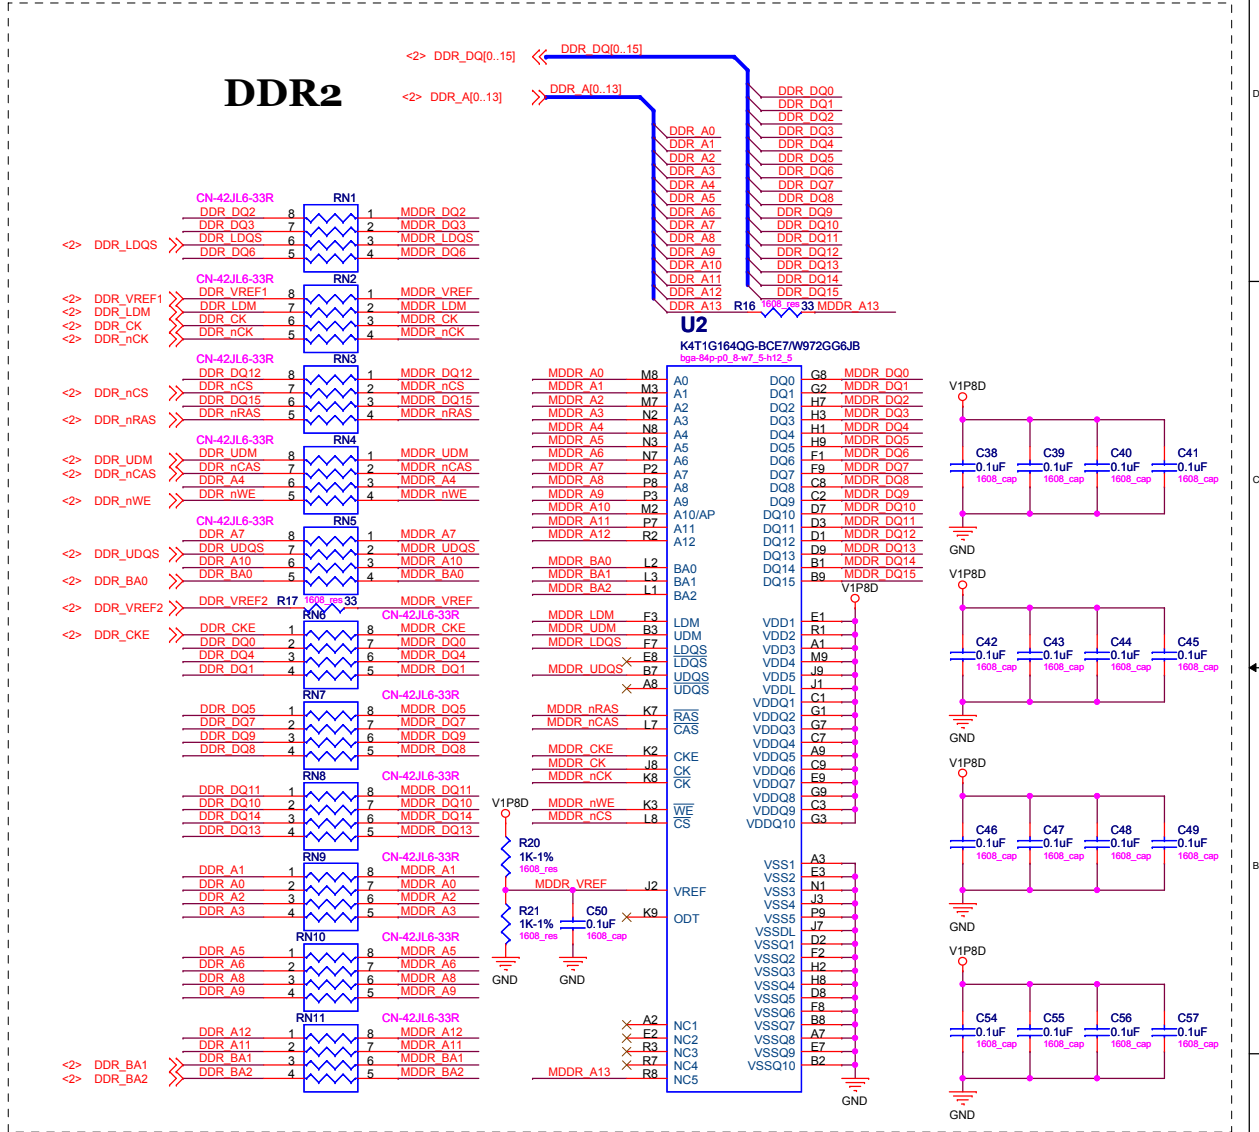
DDR2

<2> DDR_DQ[0..15]
DDR_DQ[0..15]
<2> DDR_A[0..13]
DDR_A[0..13]

DDR_A0
DDR_A1
DDR_A2
DDR_A3
DDR_A4
DDR_A5
DDR_A6
DDR_A7
DDR_A8
DDR_A9
DDR_A10
DDR_A11
DDR_A12
DDR_A13

DDR_DQ0
DDR_DQ1
DDR_DQ2
DDR_DQ3
DDR_DQ4
DDR_DQ5
DDR_DQ6
DDR_DQ7
DDR_DQ8
DDR_DQ9
DDR_DQ10
DDR_DQ11
DDR_DQ12
DDR_DQ13
DDR_DQ14
DDR_DQ15

R16 1608_res 33 MDDR_A13

U2
K4T1G164QG-BCE7/W972GG6JB
bga-84p-p0_8-w7_5-h12_5

CN-42JL6-33R RN1
DDR_DQ2 8 1 MDDR_DQ2
DDR_DQ3 7 2 MDDR_DQ3
<2> DDR_LDQS DDR_LDQS 6 3 MDDR_LDQS
DDR_DQ6 5 4 MDDR_DQ6

CN-42JL6-33R RN2
<2> DDR_VREF1 DDR_VREF1 8 1 MDDR_VREF
<2> DDR_LDM DDR_LDM 7 2 MDDR_LDM
<2> DDR_CK DDR_CK 6 3 MDDR_CK
<2> DDR_nCK DDR_nCK 5 4 MDDR_nCK

CN-42JL6-33R RN3
DDR_DQ12 8 1 MDDR_DQ12
<2> DDR_nCS DDR_nCS 7 2 MDDR_nCS
DDR_DQ15 6 3 MDDR_DQ15
<2> DDR_nRAS DDR_nRAS 5 4 MDDR_nRAS

CN-42JL6-33R RN4
<2> DDR_UDM DDR_UDM 8 1 MDDR_UDM
<2> DDR_nCAS DDR_nCAS 7 2 MDDR_nCAS
DDR_A4 6 3 MDDR_A4
<2> DDR_nWE DDR_nWE 5 4 MDDR_nWE

CN-42JL6-33R RN5
DDR_A7 8 1 MDDR_A7
<2> DDR_UDQS DDR_UDQS 7 2 MDDR_UDQS
DDR_A10 6 3 MDDR_A10
<2> DDR_BA0 DDR_BA0 5 4 MDDR_BA0

<2> DDR_VREF2 DDR_VREF2 R17 1608_res 33 MDDR_VREF

RN6 CN-42JL6-33R
<2> DDR_CKE DDR_CKE 1 8 MDDR_CKE
DDR_DQ0 2 7 MDDR_DQ0
DDR_DQ4 3 6 MDDR_DQ4
DDR_DQ1 4 5 MDDR_DQ1

RN7 CN-42JL6-33R
DDR_DQ5 1 8 MDDR_DQ5
DDR_DQ7 2 7 MDDR_DQ7
DDR_DQ9 3 6 MDDR_DQ9
DDR_DQ8 4 5 MDDR_DQ8

RN8 CN-42JL6-33R
DDR_DQ11 1 8 MDDR_DQ11
DDR_DQ10 2 7 MDDR_DQ10
DDR_DQ14 3 6 MDDR_DQ14
DDR_DQ13 4 5 MDDR_DQ13

RN9 CN-42JL6-33R
DDR_A1 1 8 MDDR_A1
DDR_A0 2 7 MDDR_A0
DDR_A2 3 6 MDDR_A2
DDR_A3 4 5 MDDR_A3

RN10 CN-42JL6-33R
DDR_A5 1 8 MDDR_A5
DDR_A6 2 7 MDDR_A6
DDR_A8 3 6 MDDR_A8
DDR_A9 4 5 MDDR_A9

RN11 CN-42JL6-33R
DDR_A12 1 8 MDDR_A12
DDR_A11 2 7 MDDR_A11
<2> DDR_BA1 DDR_BA1 3 6 MDDR_BA1
<2> DDR_BA2 DDR_BA2 4 5 MDDR_BA2

MDDR_A0 M8 A0
MDDR_A1 M3 A1
MDDR_A2 M7 A2
MDDR_A3 N2 A3
MDDR_A4 N8 A4
MDDR_A5 N3 A5
MDDR_A6 N7 A6
MDDR_A7 P2 A7
MDDR_A8 P8 A8
MDDR_A9 P3 A9
MDDR_A10 M2 A10/AP
MDDR_A11 P7 A11
MDDR_A12 R2 A12
MDDR_BA0 L2 BA0
MDDR_BA1 L3 BA1
MDDR_BA2 L1 BA2
MDDR_LDM F3 LDM
MDDR_UDM B3 UDM
MDDR_LDQS F7 LDQS
E8 LDQS
MDDR_UDQS B7 UDQS
A8 UDQS
MDDR_nRAS K7 RAS
MDDR_nCAS L7 CAS
MDDR_CKE K2 CKE
MDDR_CK J8 CK
MDDR_nCK K8 CK
MDDR_nWE K3 WE
MDDR_nCS L8 CS
MDDR_VREF J2 VREF
K9 ODT
A2 NC1
E2 NC2
R3 NC3
R7 NC4
MDDR_A13 R8 NC5

DQ0 G8 MDDR_DQ0
DQ1 G2 MDDR_DQ1
DQ2 H7 MDDR_DQ2
DQ3 H3 MDDR_DQ3
DQ4 H1 MDDR_DQ4
DQ5 H9 MDDR_DQ5
DQ6 F1 MDDR_DQ6
DQ7 F9 MDDR_DQ7
DQ8 C8 MDDR_DQ8
DQ9 C2 MDDR_DQ9
DQ10 D7 MDDR_DQ10
DQ11 D3 MDDR_DQ11
DQ12 D1 MDDR_DQ12
DQ13 D9 MDDR_DQ13
DQ14 B1 MDDR_DQ14
DQ15 B9 MDDR_DQ15

V1P8D
VDD1 E1
VDD2 R1
VDD3 A1
VDD4 M9
VDD5 J9
VDDL J1
VDDQ1 C1
VDDQ2 G1
VDDQ3 G7
VDDQ4 C7
VDDQ5 A9
VDDQ6 C9
VDDQ7 E9
VDDQ8 G9
VDDQ9 C3
VDDQ10 G3

VSS1 A3
VSS2 E3
VSS3 N1
VSS4 J3
VSS5 P9
VSSDL J7
VSSQ1 D2
VSSQ2 F2
VSSQ3 H2
VSSQ4 H8
VSSQ5 D8
VSSQ6 F8
VSSQ7 B8
VSSQ8 A7
VSSQ9 E7
VSSQ10 B2
GND

V1P8D
R20 1K-1% 1608_res
R21 1K-1% 1608_res
C50 0.1uF 1608_cap
GND GND

V1P8D
C38 0.1uF 1608_cap
C39 0.1uF 1608_cap
C40 0.1uF 1608_cap
C41 0.1uF 1608_cap
GND

V1P8D
C42 0.1uF 1608_cap
C43 0.1uF 1608_cap
C44 0.1uF 1608_cap
C45 0.1uF 1608_cap
GND

V1P8D
C46 0.1uF 1608_cap
C47 0.1uF 1608_cap
C48 0.1uF 1608_cap
C49 0.1uF 1608_cap
GND

V1P8D
C54 0.1uF 1608_cap
C55 0.1uF 1608_cap
C56 0.1uF 1608_cap
C57 0.1uF 1608_cap
GND

D
C
B